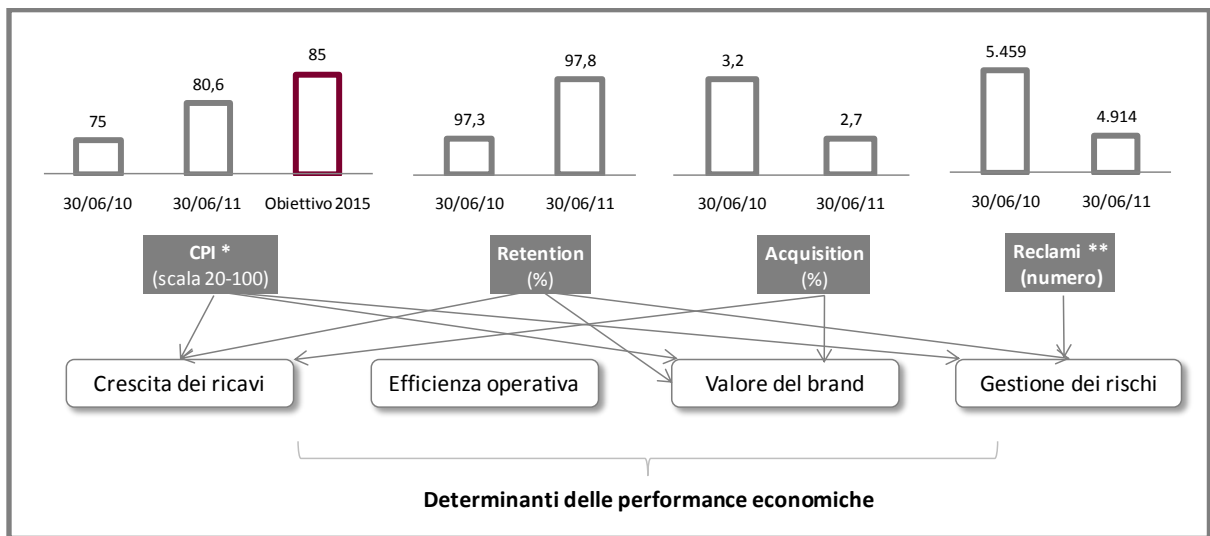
75
80,6
85
30/06/10
30/06/11
Obiettivo 2015

97,3
97,8
30/06/10
30/06/11

3,2
2,7
30/06/10
30/06/11

5.459
4.914
30/06/10
30/06/11

CPI *
(scala 20-100)

Retention
(%)

Acquisition
(%)

Reclami **
(numero)

Crescita dei ricavi
Efficienza operativa
Valore del brand
Gestione dei rischi

Determinanti delle performance economiche